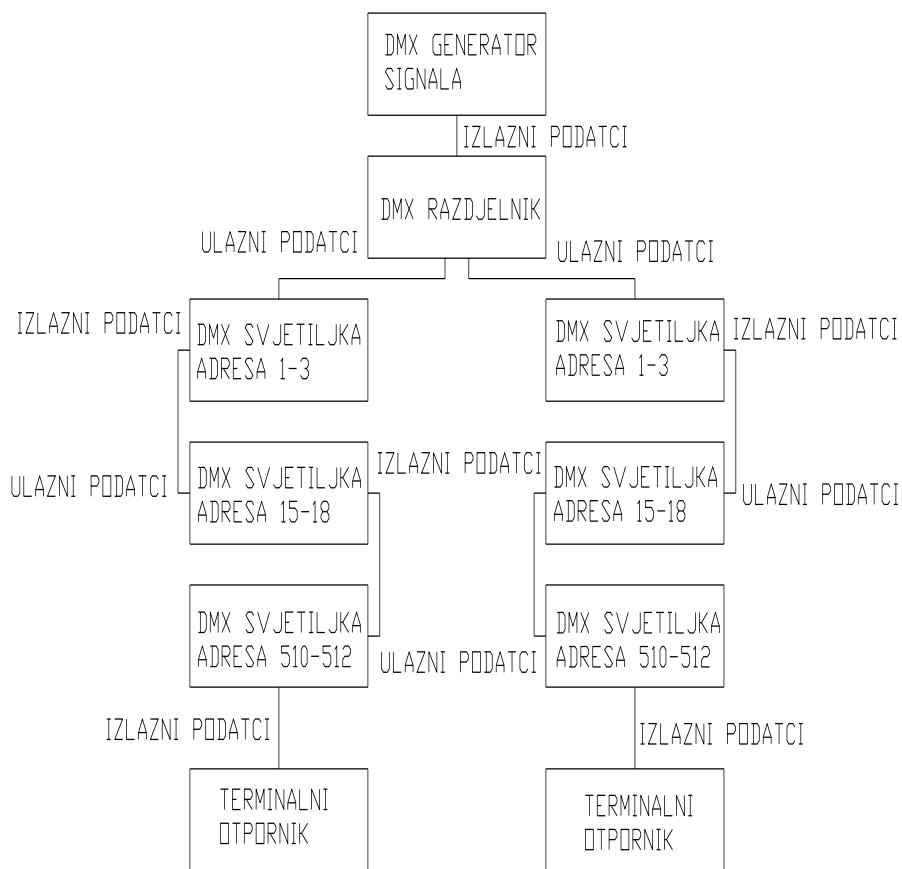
DMX GENERATOR SIGNALA

IZLAZNI PODATCI

DMX RAZDJELNIK

ULAZNI PODATCI

ULAZNI PODATCI

IZLAZNI PODATCI

DMX SVJETILJKA ADRESA 1-3

DMX SVJETILJKA ADRESA 1-3

IZLAZNI PODATCI

ULAZNI PODATCI

DMX SVJETILJKA ADRESA 15-18

IZLAZNI PODATCI

DMX SVJETILJKA ADRESA 15-18

ULAZNI PODATCI

DMX SVJETILJKA ADRESA 510-512

ULAZNI PODATCI

DMX SVJETILJKA ADRESA 510-512

IZLAZNI PODATCI

IZLAZNI PODATCI

TERMINALNI OTPORNIK

TERMINALNI OTPORNIK